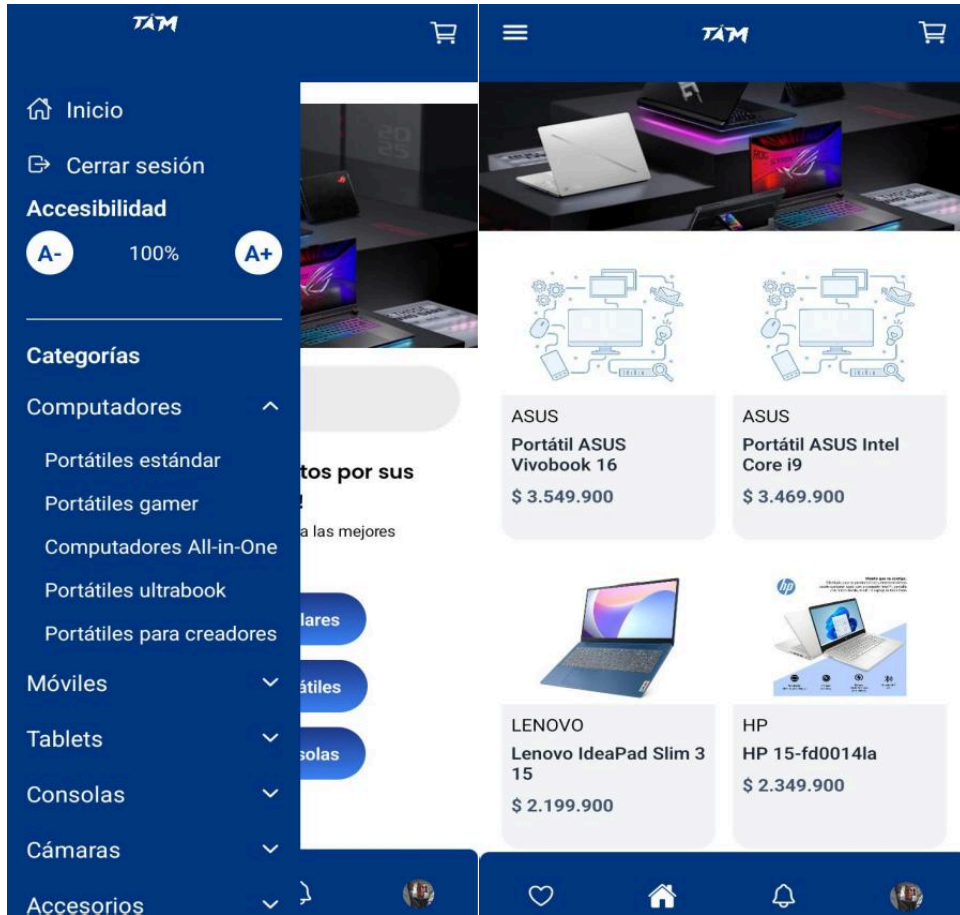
TAM

Inicio

Cerrar sesión

Accesibilidad

A-

100%

A+

Categorías

Computadores

Portátiles estándar

Portátiles gamer

Computadores All-in-One

Portátiles ultrabook

Portátiles para creadores

Móviles

Tablets

Consolas

Cámaras

Accesorios

tos por sus
!

a las mejores

lares

átiles

solas

TAM

ASUS
Portátil ASUS Vivobook 16
$ 3.549.900

ASUS
Portátil ASUS Intel Core i9
$ 3.469.900

LENOVO
Lenovo IdeaPad Slim 3 15
$ 2.199.900

HP
HP 15-fd0014la
$ 2.349.900